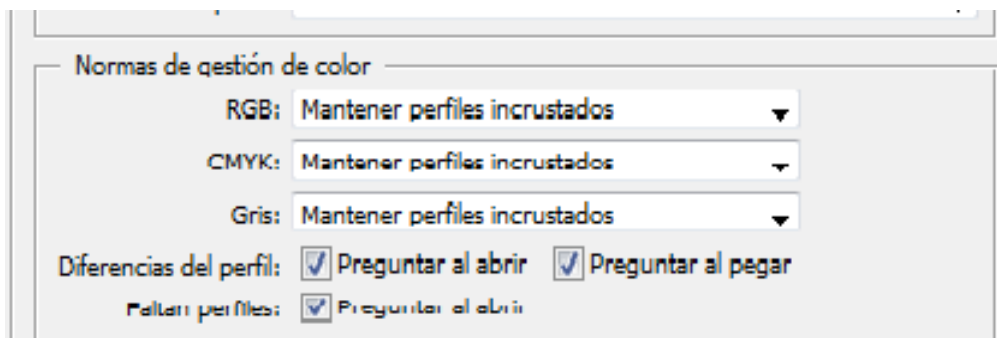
Normas de gestión de color

RGB: Mantener perfiles incrustados

CMYK: Mantener perfiles incrustados

Gris: Mantener perfiles incrustados

Diferencias del perfil: Preguntar al abrir Preguntar al pegar

Faltan perfiles: Preguntar al abrir